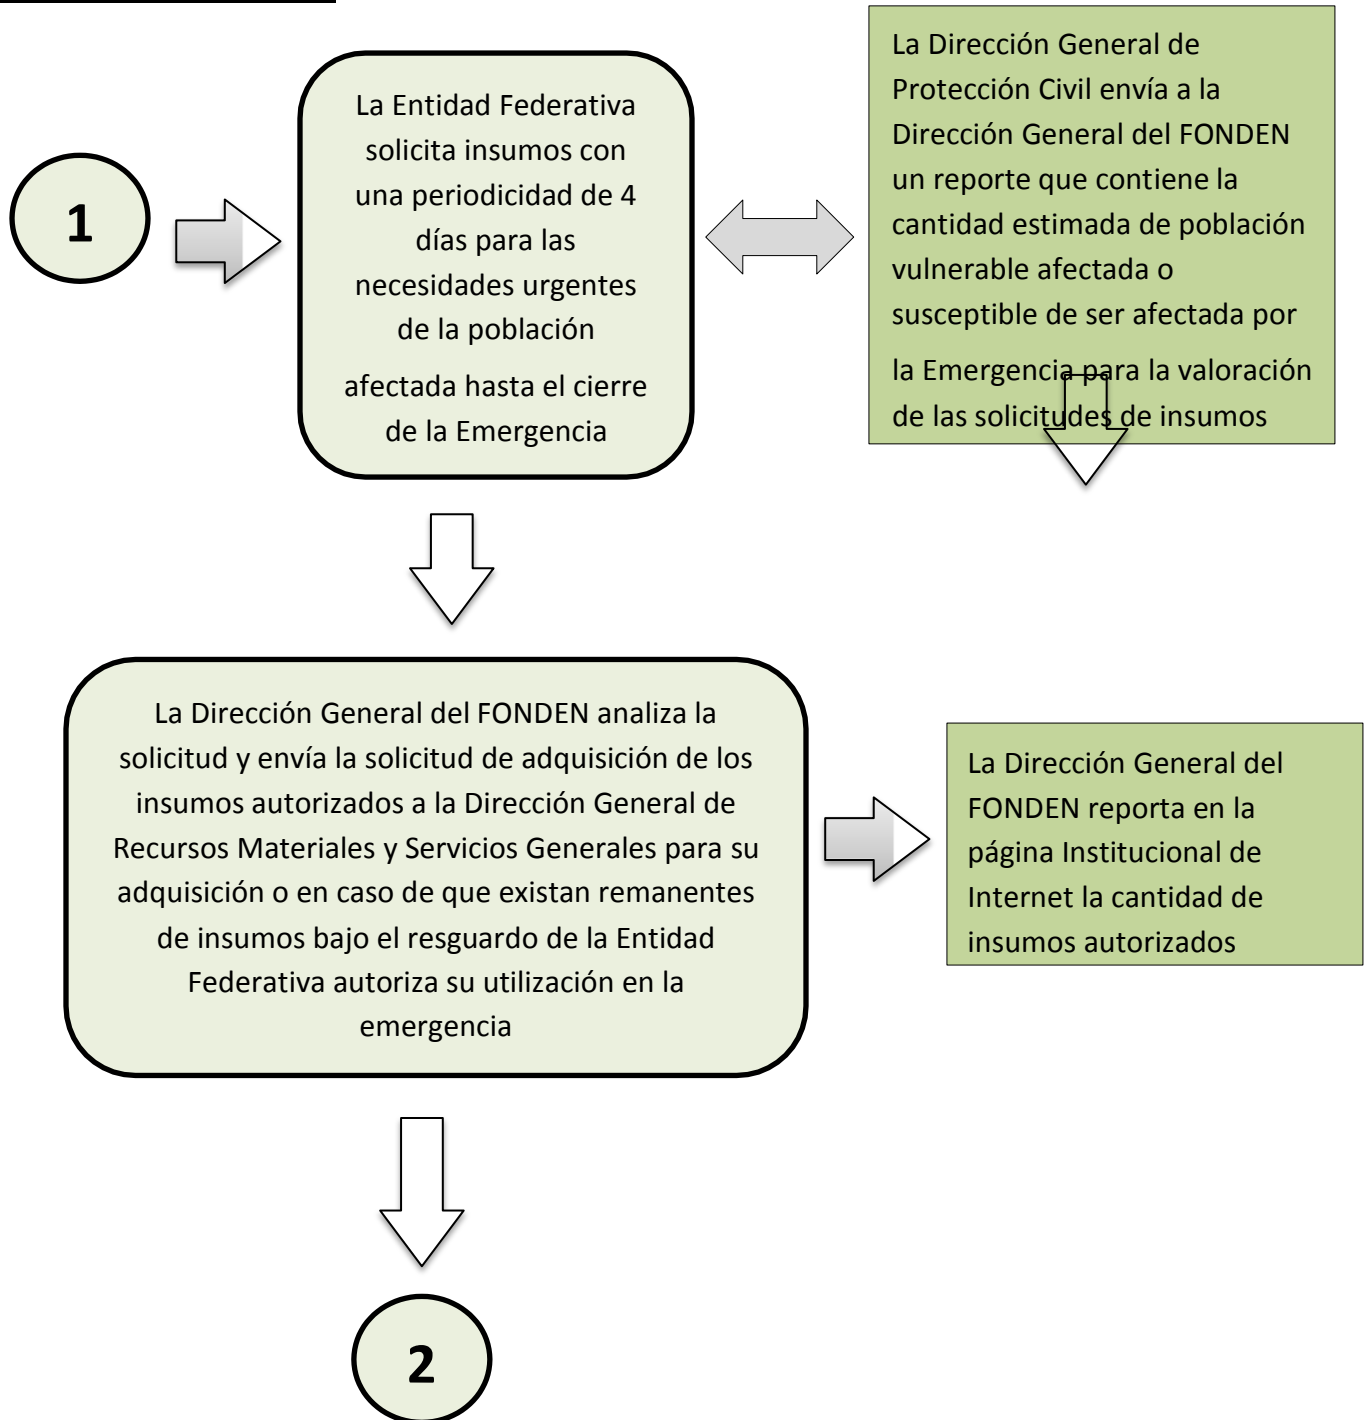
1

La Entidad Federativa solicita insumos con una periodicidad de 4 días para las necesidades urgentes de la población afectada hasta el cierre de la Emergencia

La Dirección General de Protección Civil envía a la Dirección General del FONDEN un reporte que contiene la cantidad estimada de población vulnerable afectada o susceptible de ser afectada por la Emergencia para la valoración de las solicitudes de insumos

La Dirección General del FONDEN analiza la solicitud y envía la solicitud de adquisición de los insumos autorizados a la Dirección General de Recursos Materiales y Servicios Generales para su adquisición o en caso de que existan remanentes de insumos bajo el resguardo de la Entidad Federativa autoriza su utilización en la emergencia

La Dirección General del FONDEN reporta en la página Institucional de Internet la cantidad de insumos autorizados

2